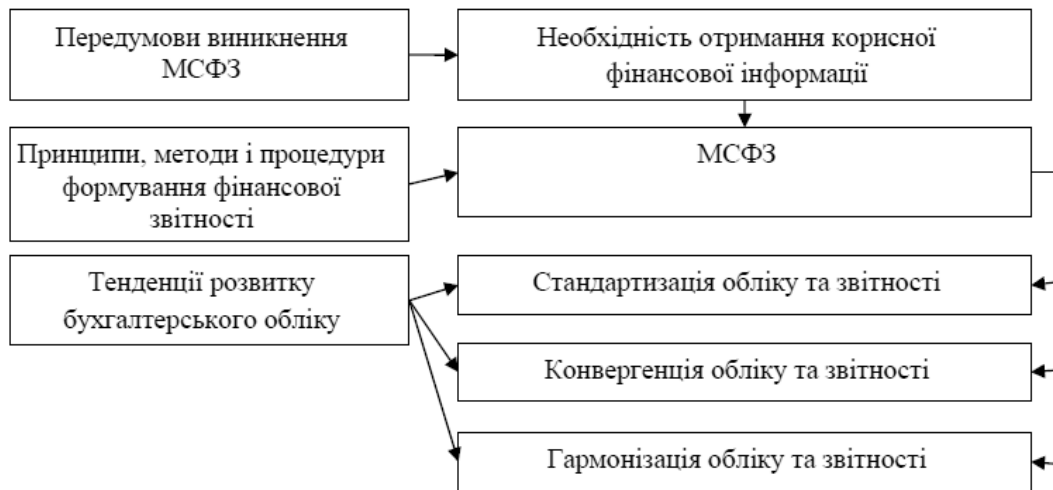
Передумови виникнення МСФЗ

Необхідність отримання корисної фінансової інформації

Принципи, методи і процедури формування фінансової звітності

МСФЗ

Тенденції розвитку бухгалтерського обліку

Стандартизація обліку та звітності

Конвергенція обліку та звітності

Гармонізація обліку та звітності